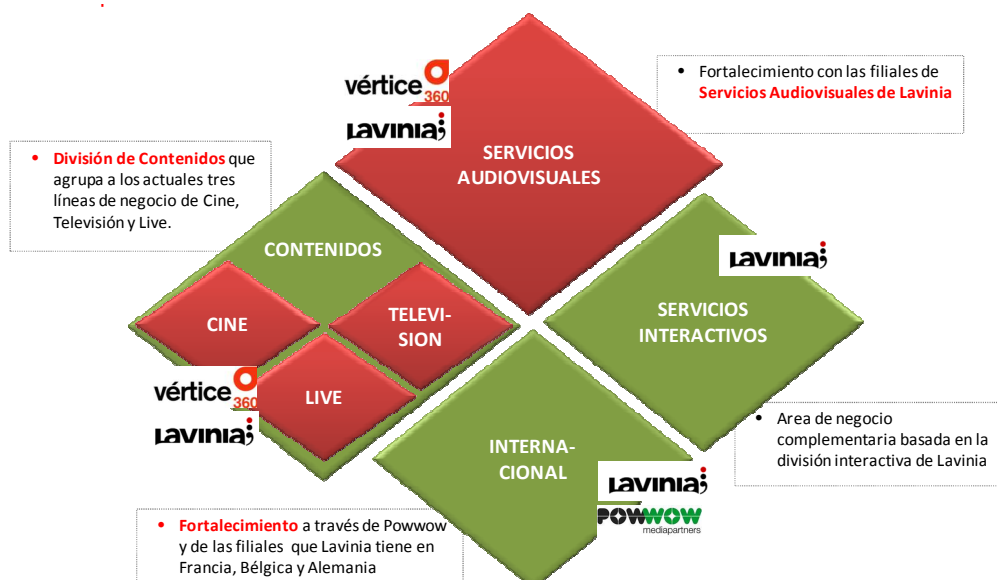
vértice 360

lavinia

SERVICIOS AUDIOVISUALES

• Fortalecimiento con las filiales de **Servicios Audiovisuales de Lavinia**

• **División de Contenidos** que agrupa a los actuales tres líneas de negocio de Cine, Televisión y Live.

CONTENIDOS

CINE

TELEVI-SION

LIVE

vértice 360

lavinia

lavinia

SERVICIOS INTERACTIVOS

• Area de negocio complementaria basada en la división interactiva de Lavinia

INTERNA-CIONAL

lavinia

POWWOW mediapartners

• **Fortalecimiento** a través de Powwow y de las filiales que Lavinia tiene en Francia, Bélgica y Alemania